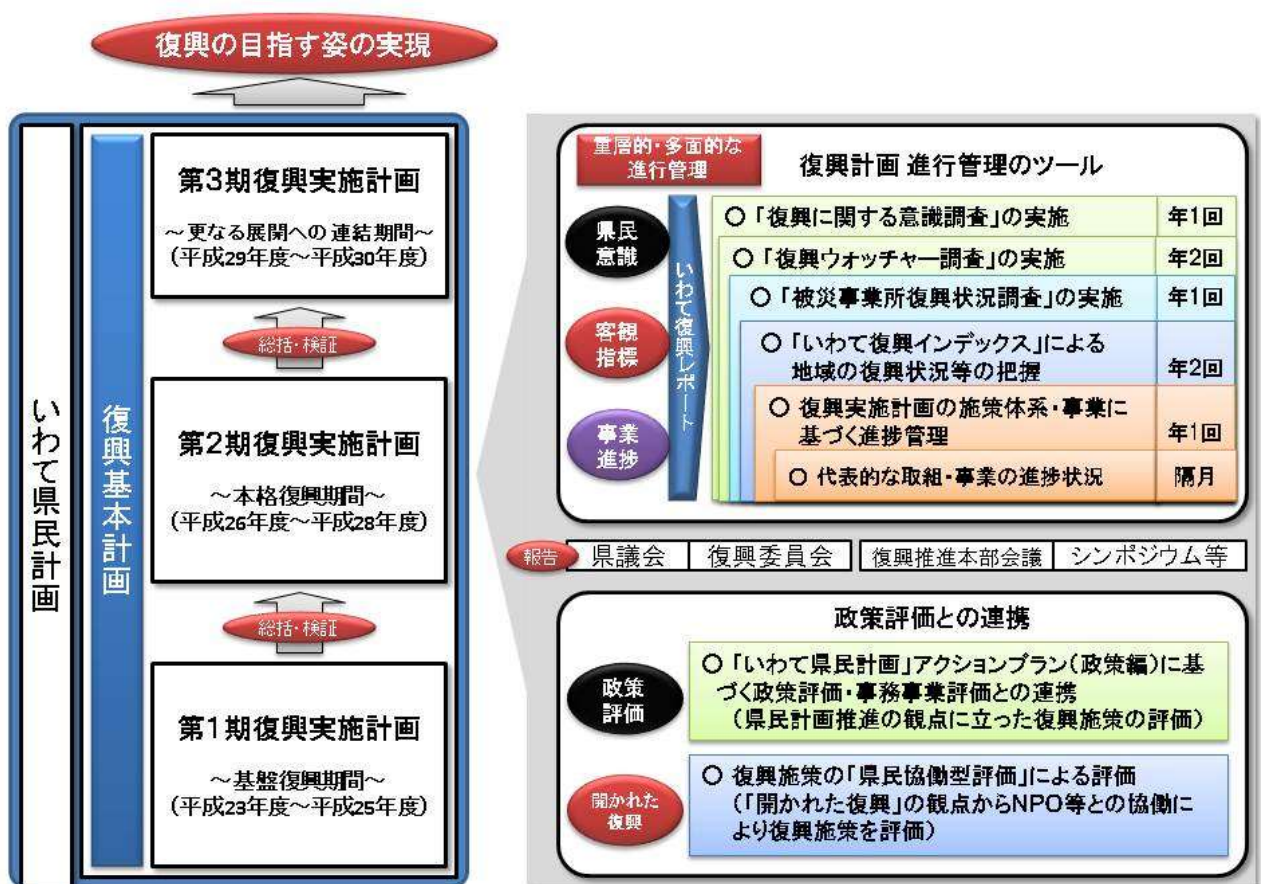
復興の目指す姿の実現

いわて県民計画

復興基本計画

第3期復興実施計画
～更なる展開への連結期間～
（平成29年度～平成30年度）

総括・検証

第2期復興実施計画
～本格復興期間～
（平成26年度～平成28年度）

総括・検証

第1期復興実施計画
～基盤復興期間～
（平成23年度～平成25年度）

重層的・多面的な進行管理

復興計画 進行管理のツール

県民意識

客観指標

事業進捗

いわて復興レポート

| | |
|---|---|
| ○「復興に関する意識調査」の実施 | 年1回 |
| ○「復興ウォッチャー調査」の実施 | 年2回 |
| ○「被災事業所復興状況調査」の実施 | 年1回 |
| ○「いわて復興インデックス」による地域の復興状況等の把握 | 年2回 |
| ○ 復興実施計画の施策体系・事業に基づく進捗管理 | 年1回 |
| ○ 代表的な取組・事業の進捗状況 | 隔月 |

報告 県議会 復興委員会 復興推進本部会議 シンポジウム等

政策評価との連携

政策評価

○「いわて県民計画」アクションプラン（政策編）に基づく政策評価・事務事業評価との連携
（県民計画推進の観点に立った復興施策の評価）

開かれた復興

○ 復興施策の「県民協働型評価」による評価
（「開かれた復興」の観点からNPO等との協働により復興施策を評価）